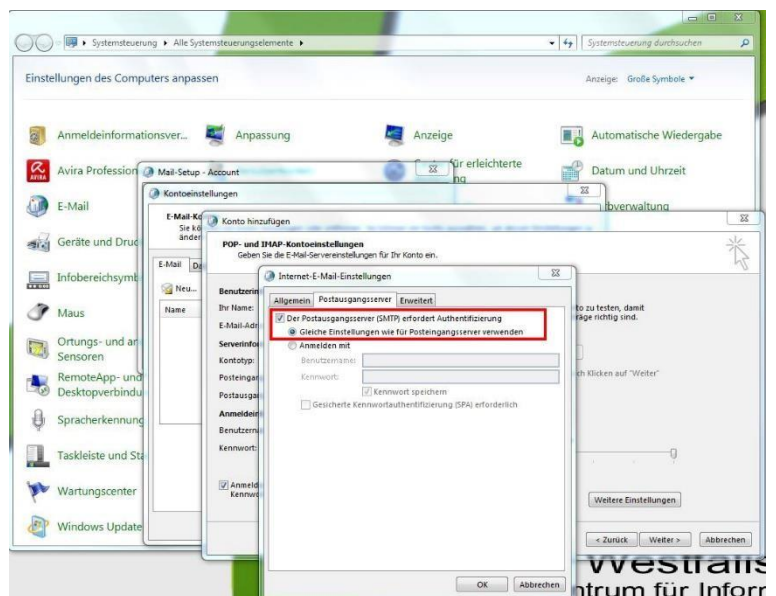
Systemsteuerung ▸ Alle Systemsteuerungselemente ▸

Systemsteuerung durchsuchen

Einstellungen des Computers anpassen

Anzeige: Große Symbole ▾

Anmeldeinformationsver...
Anpassung
Anzeige
Automatische Wiedergabe
Avira Profession
Mail-Setup - Account
für erleichterte
Datum und Uhrzeit
E-Mail
Kontoeinstellungen
verwaltung
Geräte und Druc
Infobereichsymb
Maus
Ortungs- und an Sensoren
RemoteApp- und Desktopverbindu
Spracherkennung
Taskleiste und Sta
Wartungscenter
Windows Update

E-Mail-Ko
Sie kö
änder
E-Mail
Neu...
Name

Konto hinzufügen

POP- und IMAP-Kontoeinstellungen
Geben Sie die E-Mail-Servereinstellungen für Ihr Konto ein.

Benutzerin
Ihr Name:
E-Mail-Adr
Serverinfo
Kontotyp:
Posteingan
Postausga
Anmeldein
Benutzern
Kennwort:
Anmeld
Kennw

to zu testen, damit
räge richtig sind.

ch Klicken auf "Weiter"

Weitere Einstellungen

< Zurück
Weiter >
Abbrechen

Internet-E-Mail-Einstellungen

Allgemein
Postausgangsserver
Erweitert

Der Postausgangsserver (SMTP) erfordert Authentifizierung
Gleiche Einstellungen wie für Posteingangsserver verwenden
Anmelden mit
Benutzername:
Kennwort:
Kennwort speichern
Gesicherte Kennwortauthentifizierung (SPA) erforderlich

OK
Abbrechen

Westfalis
ntrum für Inform